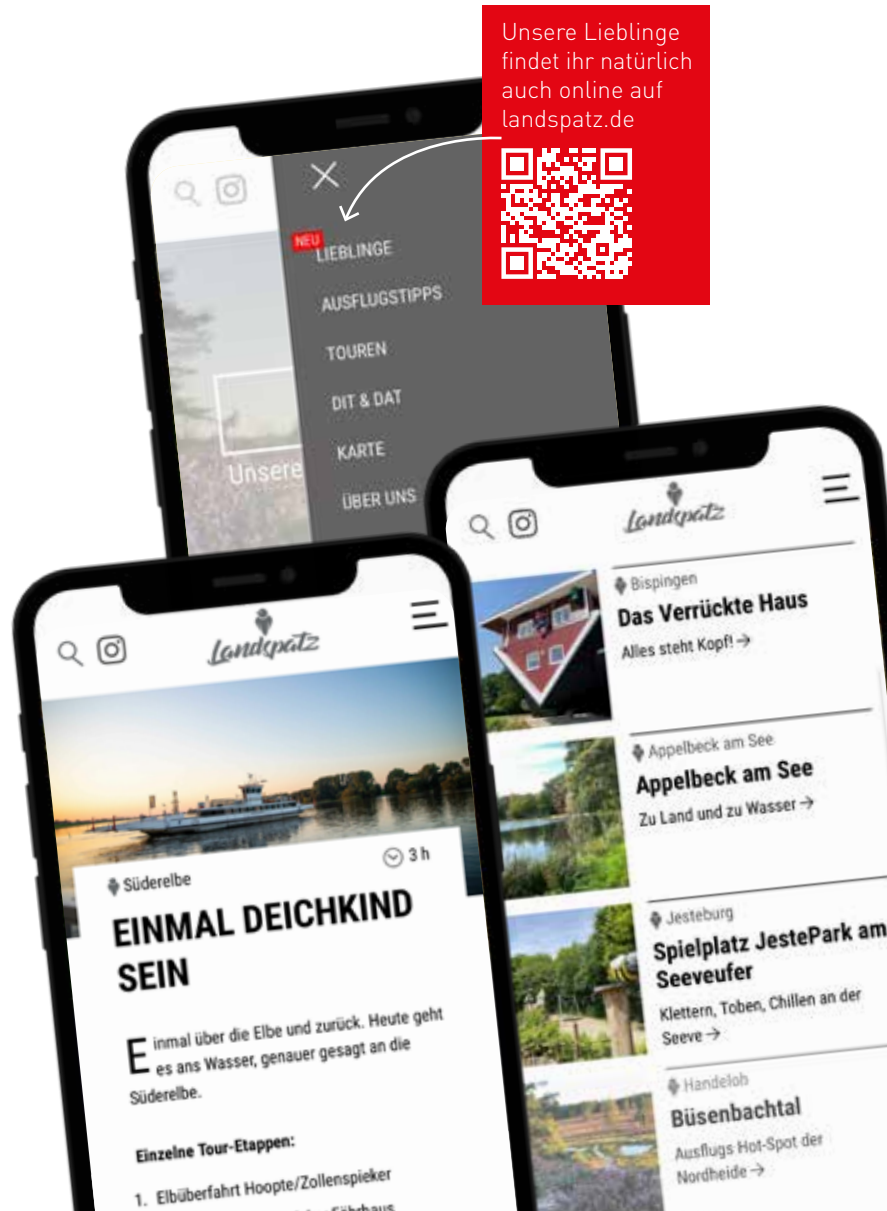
Unsere Lieblinge findet ihr natürlich auch online auf landspatz.de

NEU LIEBLINGE
AUSFLUGSTIPPS
TOUREN
DIT & DAT
KARTE
ÜBER UNS

Unsere

Landspatz

Bispingen
Das Verrückte Haus
Alles steht Kopf! →

Appelbeck am See
Appelbeck am See
Zu Land und zu Wasser →

Jesteburg
Spielplatz JestePark am Seeveufer
Klettern, Toben, Chillen an der Seeve →

Handeloh
Büsenbachtal
Ausflugs Hot-Spot der Nordheide →

Landspatz

3 h
Süderelbe
EINMAL DEICHKIND SEIN

Einmal über die Elbe und zurück. Heute geht es ans Wasser, genauer gesagt an die Süderelbe.

Einzelne Tour-Etappen:

1. Elbüberfahrt Hoopte/Zollenspieker
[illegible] Fährhaus